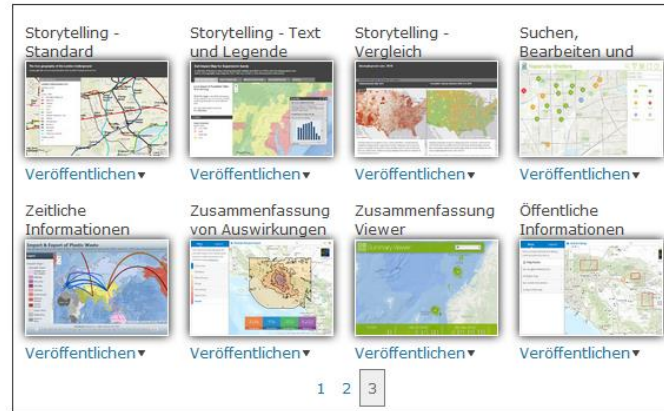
Storytelling - Standard

Veröffentlichen▾

Storytelling - Text und Legende

Veröffentlichen▾

Storytelling - Vergleich

Veröffentlichen▾

Suchen, Bearbeiten und

Veröffentlichen▾

Zeitliche Informationen

Import & Export of Plastic Waste

Veröffentlichen▾

Zusammenfassung von Auswirkungen

Veröffentlichen▾

Zusammenfassung Viewer

Summary Viewer

Veröffentlichen▾

Öffentliche Informationen

Veröffentlichen▾

1 2 3